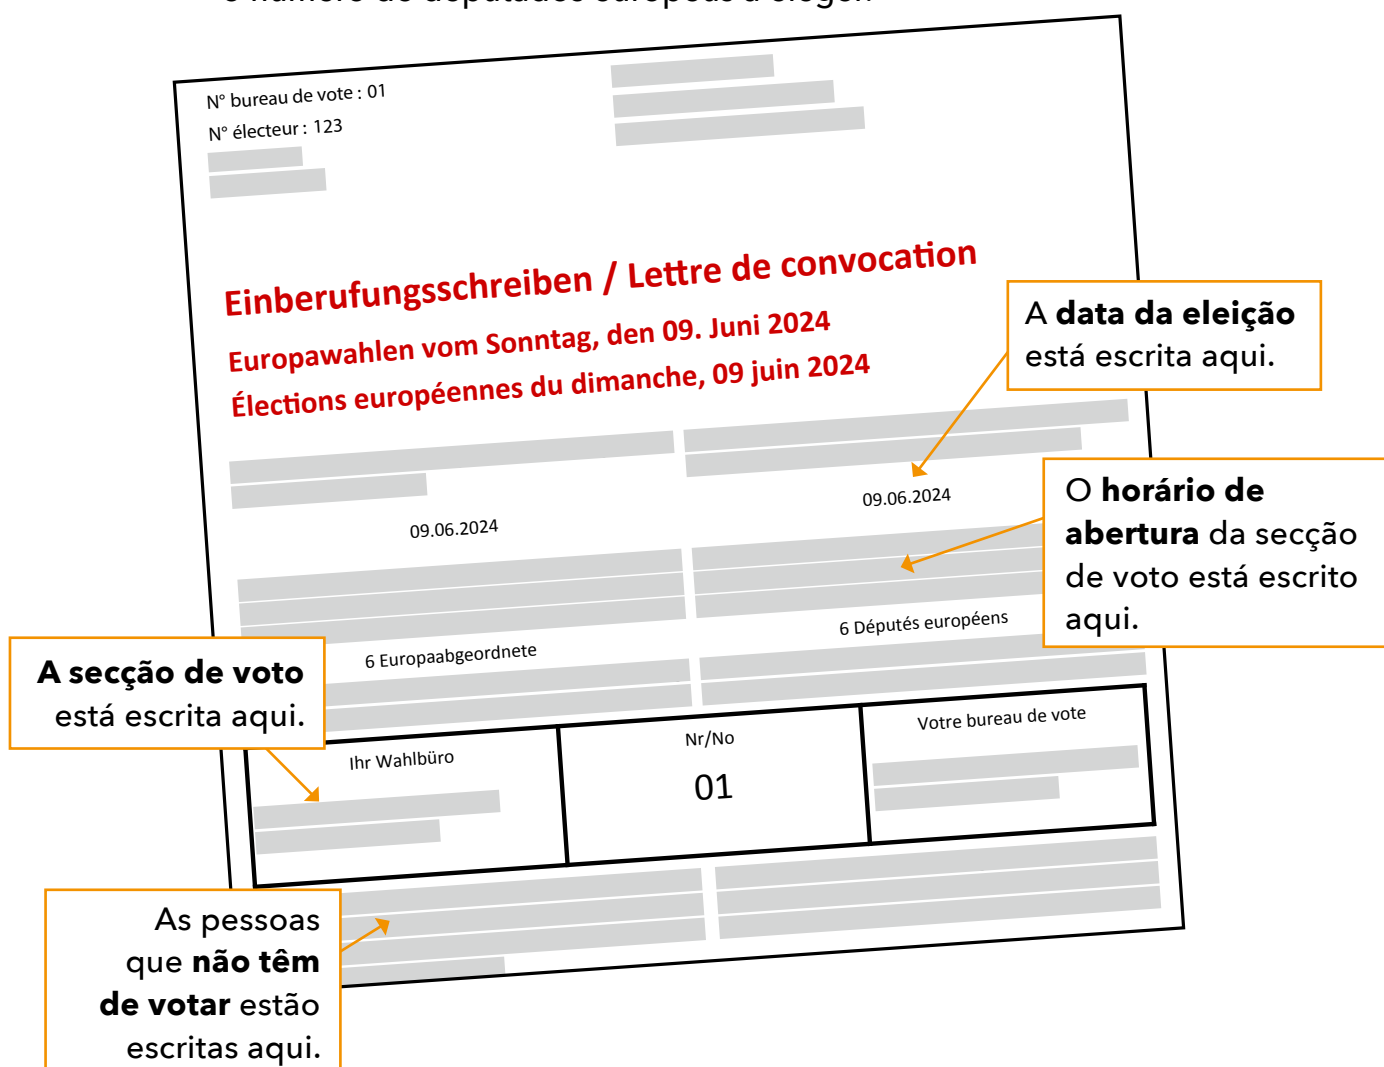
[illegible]

N° bureau de vote : 01

N° électeur : 123

Einberufungsschreiben / Lettre de convocation

Europawahlen vom Sonntag, den 09. Juni 2024

Élections européennes du dimanche, 09 juin 2024

A **data da eleição** está escrita aqui.

09.06.2024

09.06.2024

O **horário de abertura** da secção de voto está escrito aqui.

6 Députés européens

6 Europaabgeordnete

**A secção de voto** está escrita aqui.

Ihr Wahlbüro

Nr/No

01

Votre bureau de vote

As pessoas que **não têm de votar** estão escritas aqui.